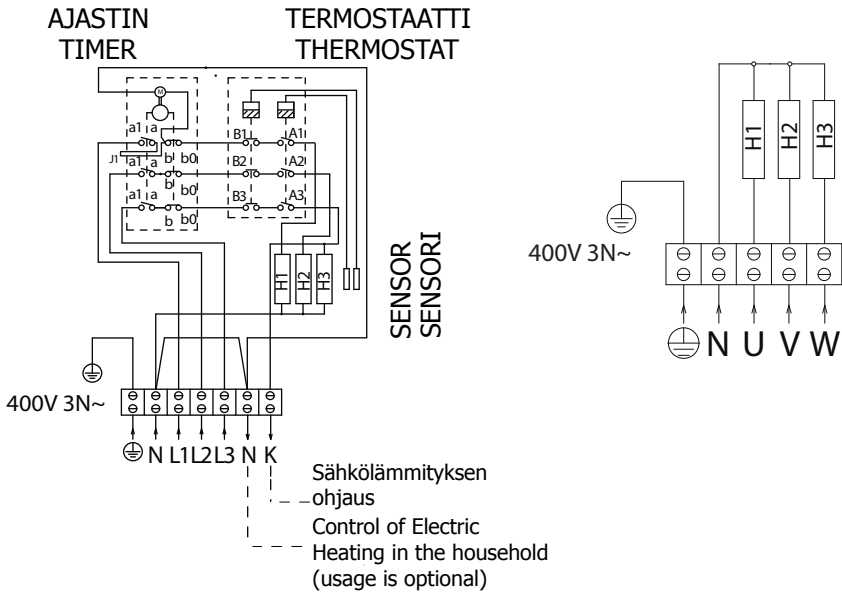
AJASTIN
TIMER

TERMOSTAATTI
THERMOSTAT

M

a1 a
J1 a1 a b b0
a1 a b b0
b b0

B1 A1
B2 A2
B3 A3

H1 H2 H3

SENSOR
SENSORI

400V 3N~

N L1 L2 L3 N K

Sähkölämmityksen ohjaus

Control of Electric Heating in the household (usage is optional)

H1 H2 H3

400V 3N~

N U V W